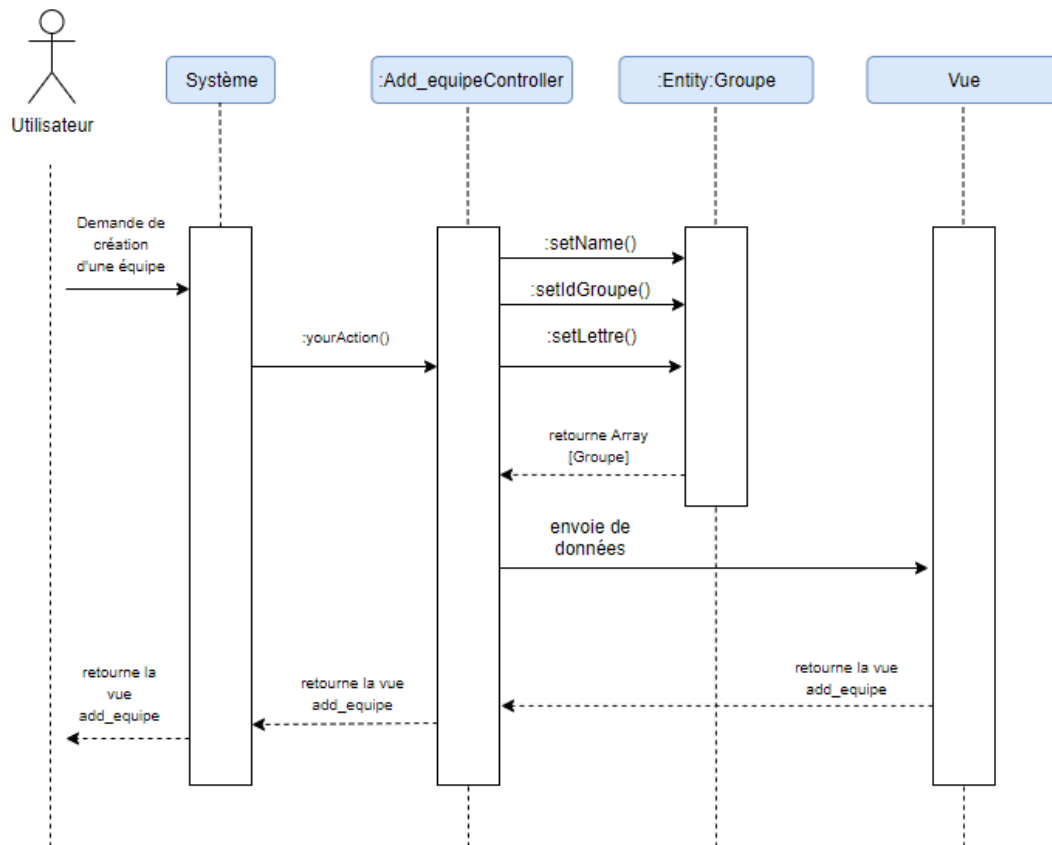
Utilisateur

Système

:Add_equipeController

:Entity:Groupe

Vue

Demande de création d'une équipe

:setName()

:setIdGroupe()

:yourAction()

:setLettre()

retourne Array [Groupe]

envoie de données

retourne la vue add_equipe

retourne la vue add_equipe

retourne la vue add_equipe